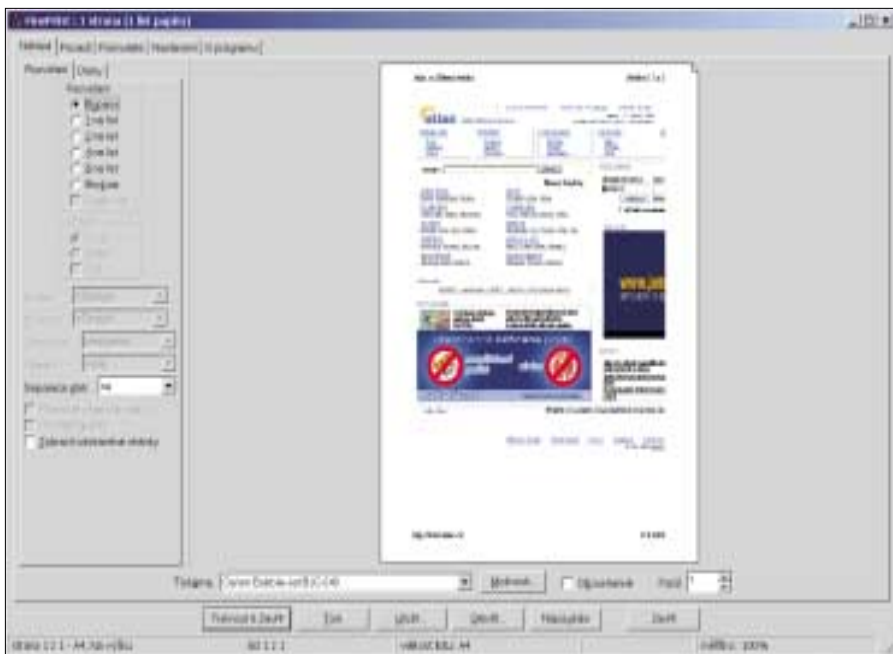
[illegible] : 1 stránka (1 list papíru)

Náhled | Pozadí | Formulář | Nastavení | O programu

Rozvržení | Okraje

Rozvržení
Rozvržení
1 na list
2 na list
4 na list
8 na list
Brožura

Inteligence tisku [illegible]

Zobrazit informace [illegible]

Zobrazit celostránkové stránky

Tiskárna: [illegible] | Možnosti... | Do souboru | Počet: 1

Tisknout & Zavřít | Tisk | Uložit... | Otevřít... | Nápověda | Zavřít

Strana 1 z 1 - A4, na výšku | list 1 z 1 | velikost listu: A4 | měřítko: 100%